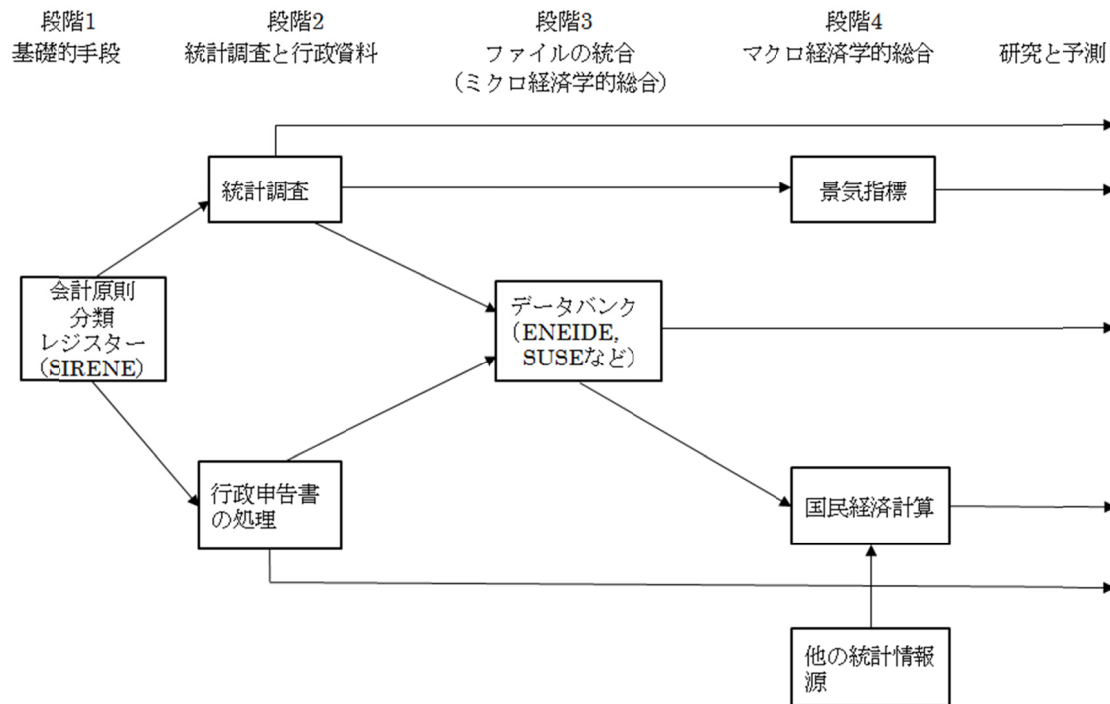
段階1
基礎的手段

段階2
統計調査と行政資料

段階3
ファイルの統合
（ミクロ経済学的総合）

段階4
マクロ経済学的総合

研究と予測

統計調査

景気指標

会計原則
分類
レジスター
（SIRENE）

データバンク
（ENEIDE,
SUSEなど）

行政申告書
の処理

国民経済計算

他の統計情報
源